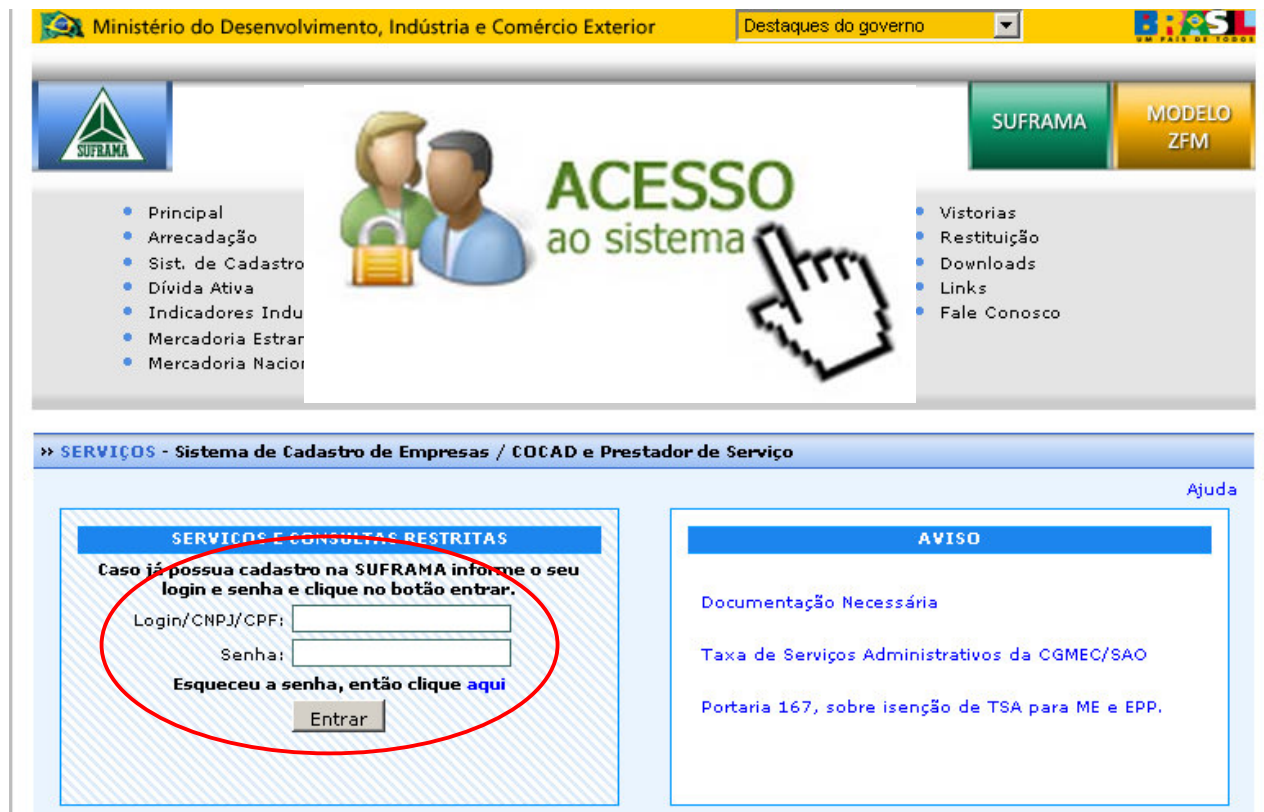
Ministério do Desenvolvimento, Indústria e Comércio Exterior

Destaques do governo

BRASIL
UM PAÍS DE TODOS

SUFRAMA

SUFRAMA

MODELO ZFM

ACESSO
ao sistema

Principal
Arrecadação
Sist. de Cadastro
Dívida Ativa
Indicadores Indu
Mercadoria Estran
Mercadoria Nacion

Vistorias
Restituição
Downloads
Links
Fale Conosco

» SERVIÇOS - Sistema de Cadastro de Empresas / COCAD e Prestador de Serviço

Ajuda

SERVIÇOS E CONSULTAS RESTRITAS

Caso já possua cadastro na SUFRAMA informe o seu login e senha e clique no botão entrar.

Login/CNPJ/CPF:

Senha:

Esqueceu a senha, então clique aqui

Entrar

AVISO

Documentação Necessária

Taxa de Serviços Administrativos da CGMEC/SAO

Portaria 167, sobre isenção de TSA para ME e EPP.